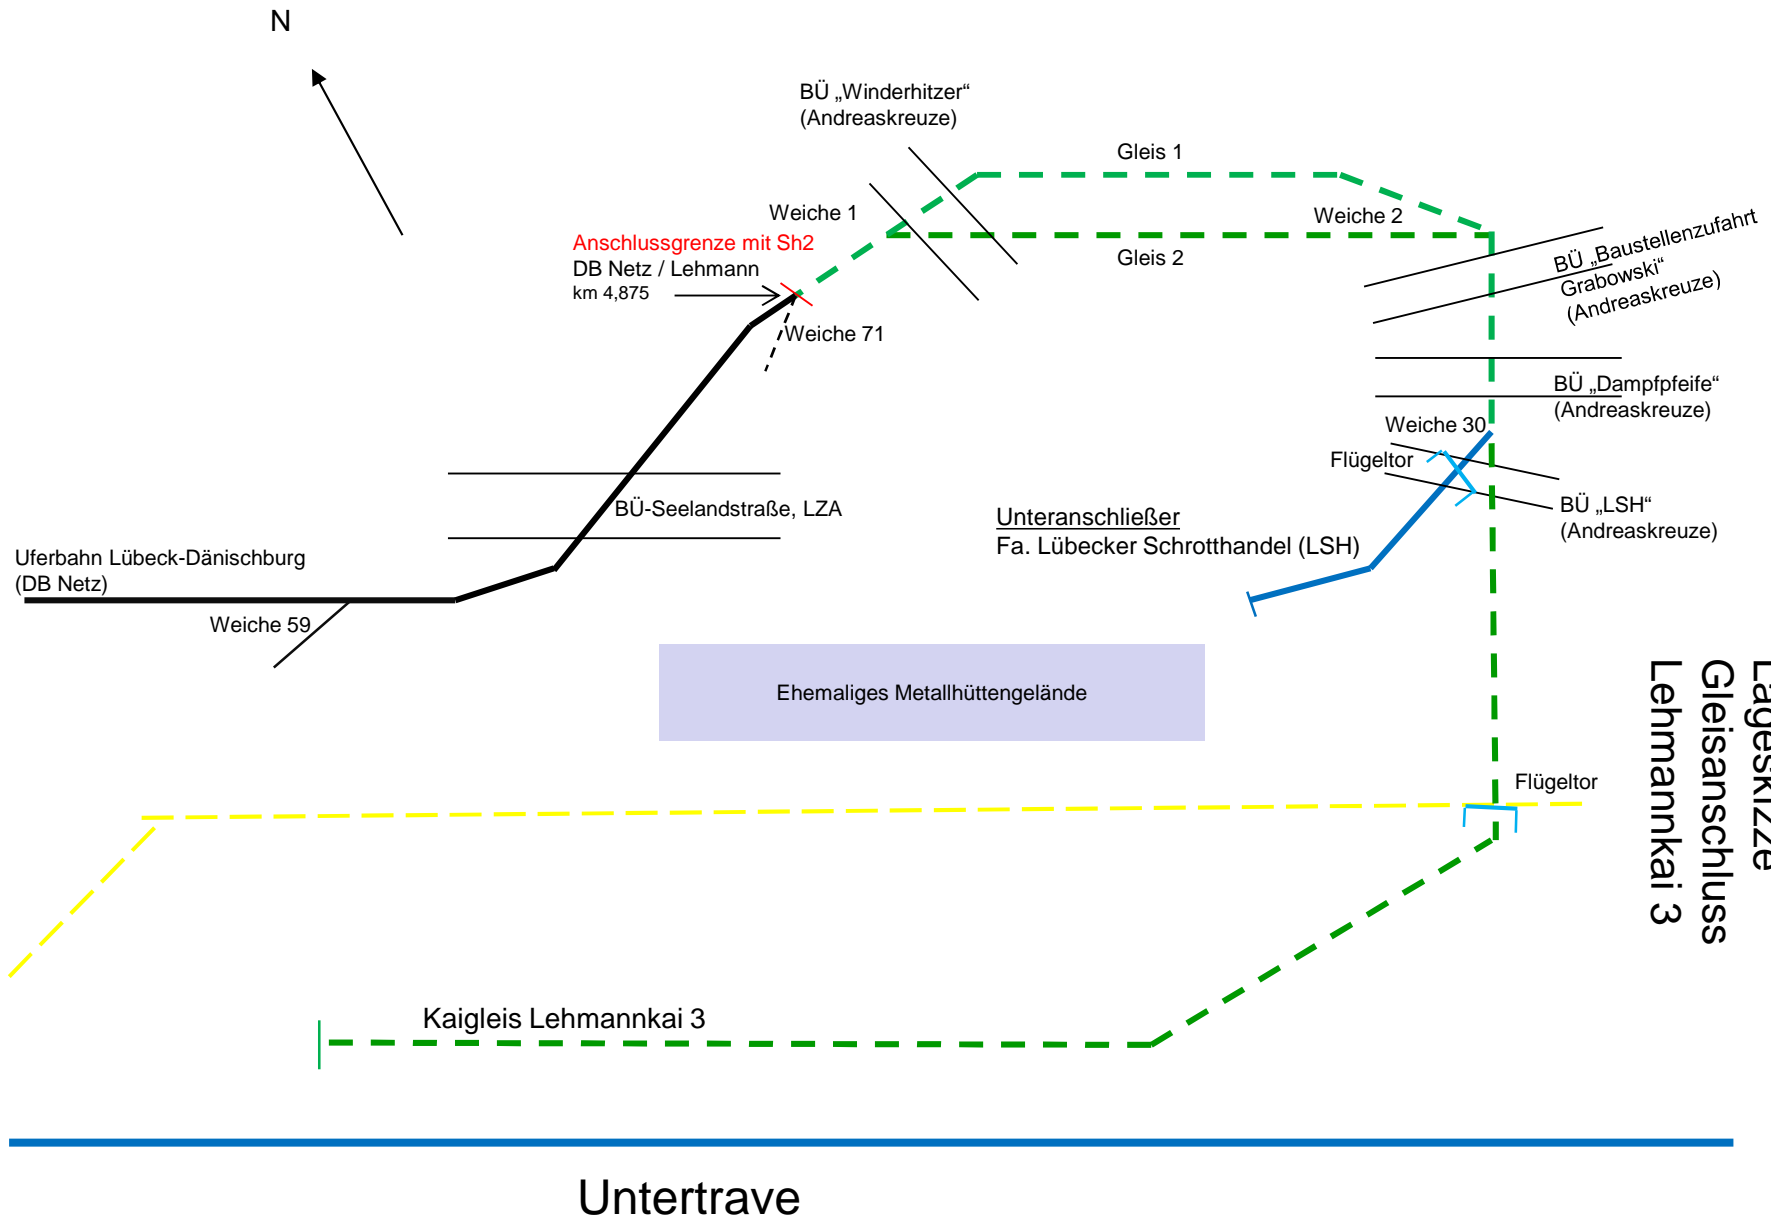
N

BÜ „Winderhitzer“
(Andreaskreuze)

Gleis 1

Weiche 1

Weiche 2

Anschlussgrenze mit Sh2
DB Netz / Lehmann
km 4,875

Gleis 2

BÜ „Baustellenzufahrt
Grabowski“
(Andreaskreuze)

Weiche 71

BÜ „Dampfpfeife“
(Andreaskreuze)

Weiche 30

Flügeltor

BÜ-Seelandstraße, LZA

BÜ „LSH“
(Andreaskreuze)

Unteranschließer
Fa. Lübecker Schrotthandel (LSH)

Uferbahn Lübeck-Dänischburg
(DB Netz)

Weiche 59

Ehemaliges Metallhüttengelände

Flügeltor

Lageskizze
Gleisanschluss
Lehmannkai 3

Kaigleis Lehmannkai 3

Untertrave